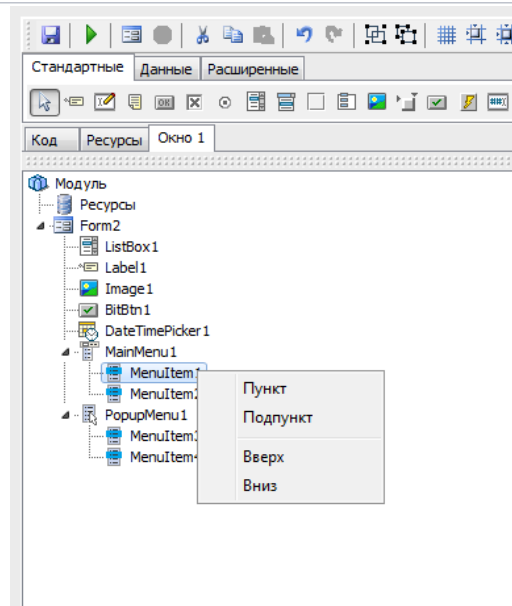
Стандартные | Данные | Расширенные

Код | Ресурсы | Окно 1

Модуль
Ресурсы
Form2
ListBox1
Label1
Image1
BitBtn1
DateTimePicker1
MainMenu1
MenuItem1
MenuItem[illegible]
PopupMenu1
MenuItem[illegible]
MenuItem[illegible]

Пункт
Подпункт
Вверх
Вниз